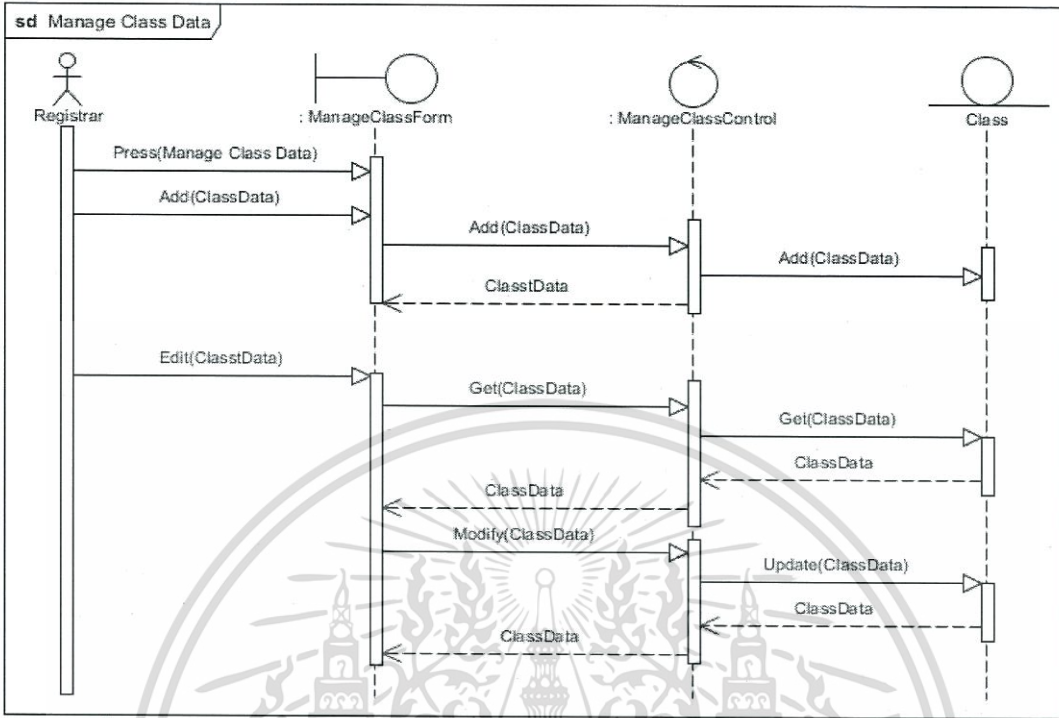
sd Manage Class Data

Registrar

: ManageClassForm

: ManageClassControl

Class

Press(Manage Class Data)

Add(ClassData)

Add(ClassData)

Add(ClassData)

ClasstData

Edit(ClasstData)

Get(ClassData)

Get(ClassData)

ClassData

ClassData

Modify(ClassData)

Update(ClassData)

ClassData

ClassData